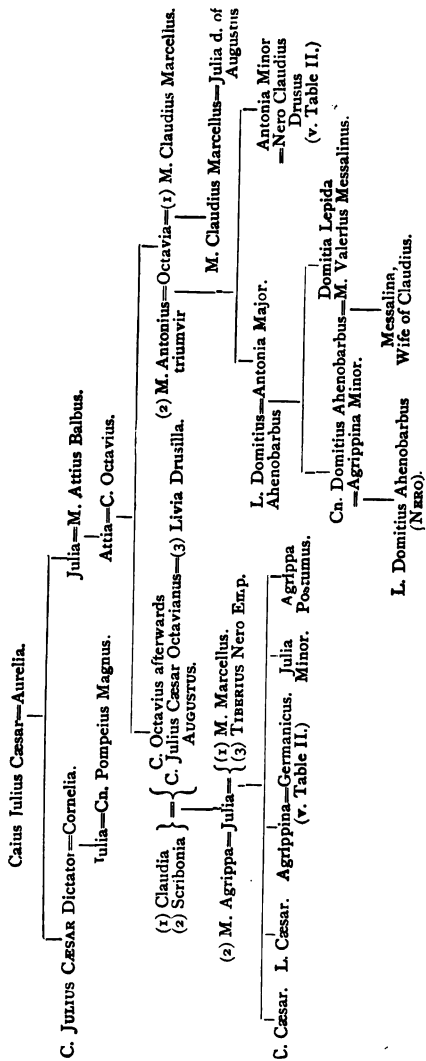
Caius Julius Cæsar=Aurelia.

C. Julius Cæsar Dictator=Cornelia.

Julia=M. Attius Balbus.

Julia=Cn. Pompeius Magnus.

Attia=C. Octavius.

(1) Claudia
(2) Scribonia } = { C. Octavius afterwards C. Julius Cæsar Octavianus=(3) Livia Drusilla. Augustus.

(2) M. Antonius=Octavia=(1) M. Claudius Marcellus. triumvir

M. Claudius Marcellus=Julia d. of Augustus

(2) M. Agrippa=Julia={ (1) M. Marcellus. (3) Tiberius Nero Em.p.

C. Cæsar. L. Cæsar. Agrippina=Germanicus. (v. Table II.) Julia Minor. Agrippa Postumus.

L. Domitius=Antonia Major. Ahenobarbus

Antonia Minor =Nero Claudius Drusus (v. Table II.)

Cn. Domitius Ahenobarbus=Agrippina Minor.

Domitia Lepida=M. Valerius Messalinus.

L. Domitius Ahenobarbus (Nero).

Messalina, Wife of Claudius.